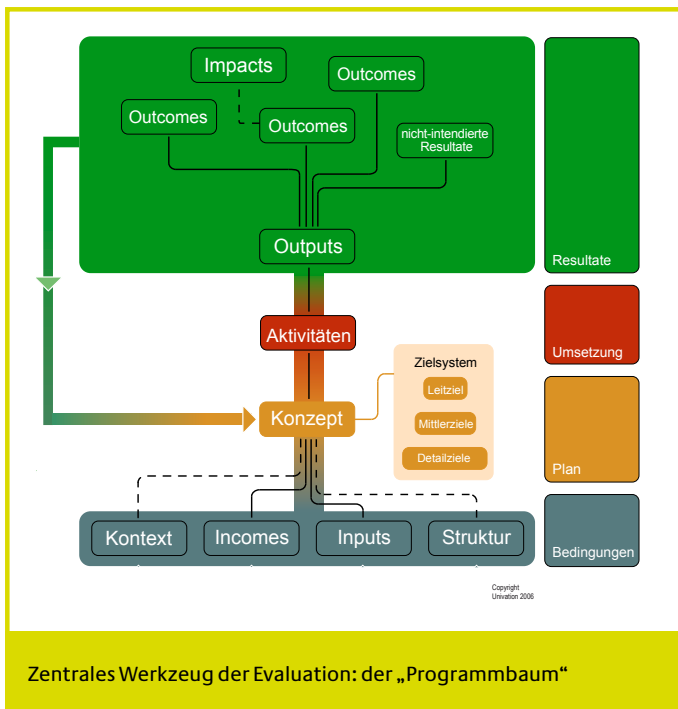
Impacts

Outcomes

Outcomes

Outcomes

nicht-intendierte Resultate

Outputs

Aktivitäten

Konzept

Zielsystem

Leitziel

Mittlerziele

Detailziele

Kontext

Incomes

Inputs

Struktur

Resultate

Umsetzung

Plan

Bedingungen

Copyright Univation 2006

Zentrales Werkzeug der Evaluation: der „Programmbaum“